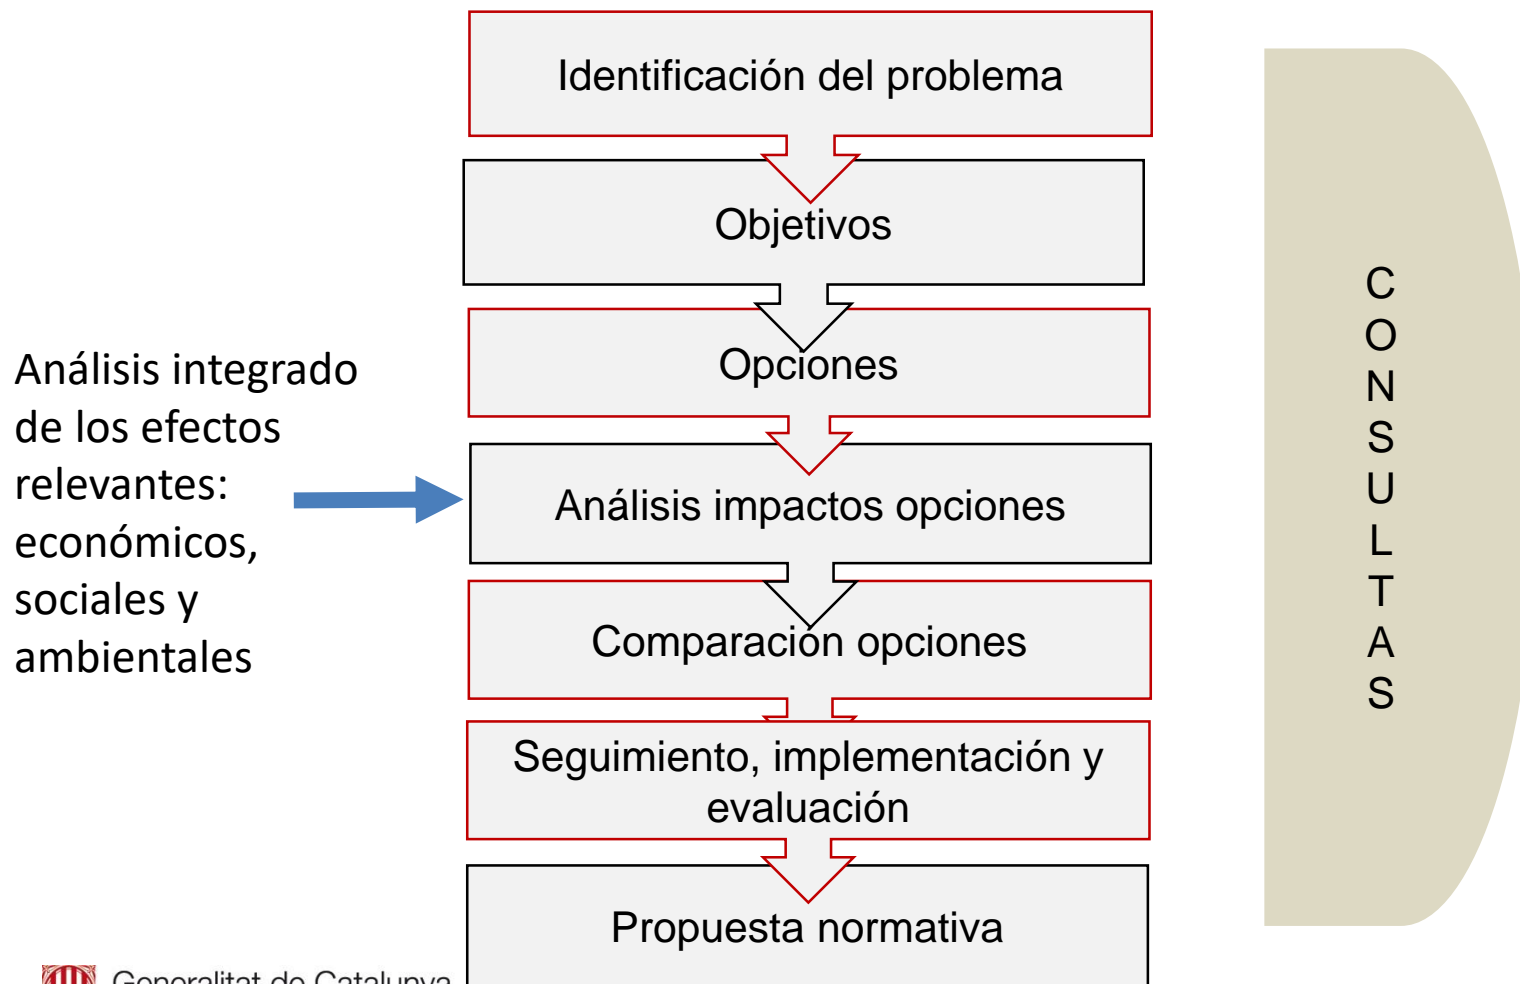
Identificación del problema

Objetivos

Opciones

Análisis impactos opciones

Comparación opciones

Seguimiento, implementación y evaluación

Propuesta normativa

Análisis integrado de los efectos relevantes: económicos, sociales y ambientales

C
O
N
S
U
L
T
A
S

Generalitat de Catalunya